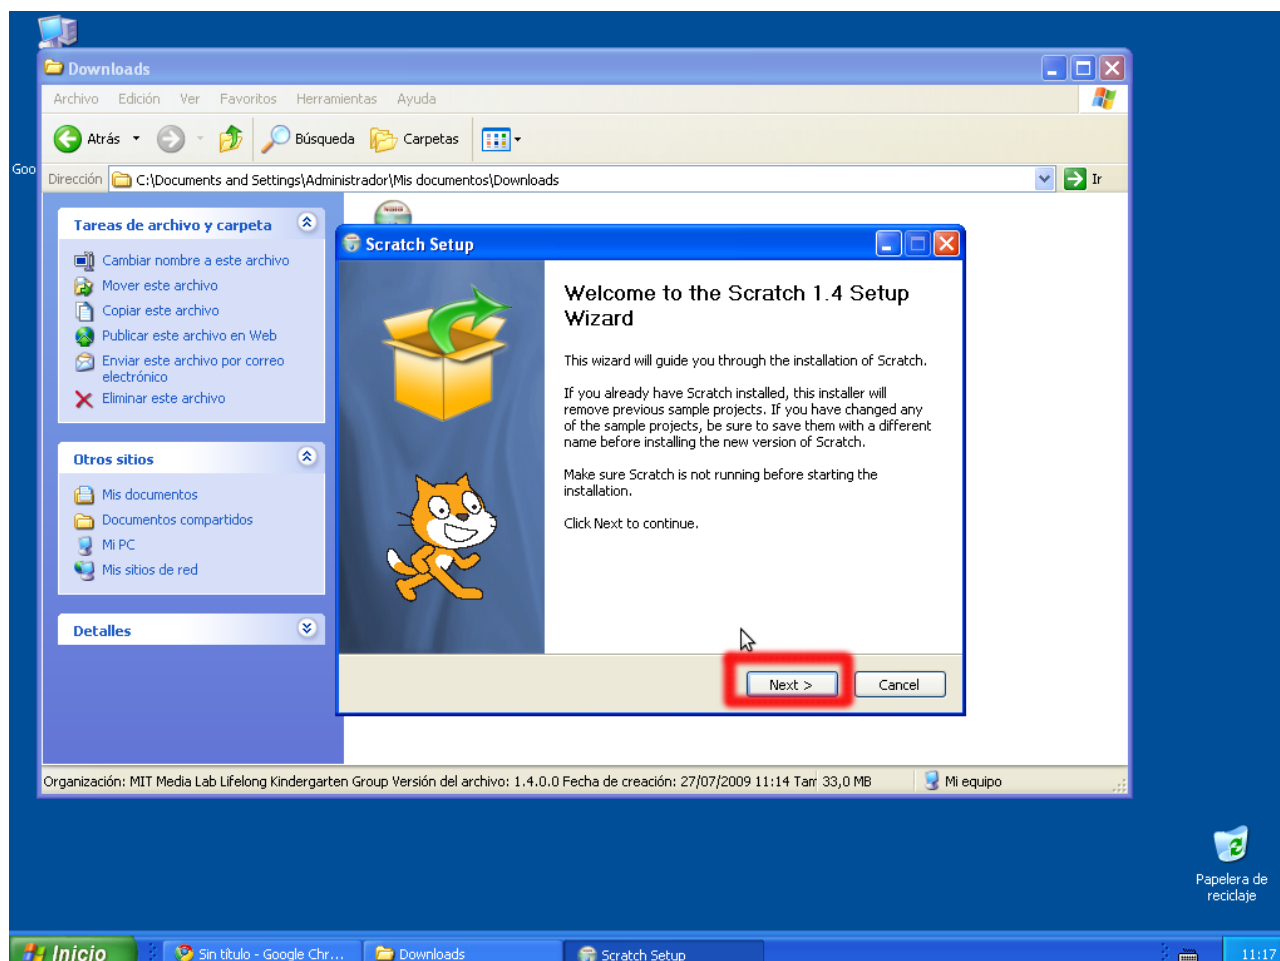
Downloads

Archivo Edición Ver Favoritos Herramientas Ayuda

Atrás Búsqueda Carpetas

Goo

Dirección C:\Documents and Settings\Administrador\Mis documentos\Downloads Ir

Tareas de archivo y carpeta

Cambiar nombre a este archivo
Mover este archivo
Copiar este archivo
Publicar este archivo en Web
Enviar este archivo por correo electrónico
Eliminar este archivo

Otros sitios

Mis documentos
Documentos compartidos
Mi PC
Mis sitios de red

Detalles

Scratch Setup

Welcome to the Scratch 1.4 Setup Wizard

This wizard will guide you through the installation of Scratch.

If you already have Scratch installed, this installer will remove previous sample projects. If you have changed any of the sample projects, be sure to save them with a different name before installing the new version of Scratch.

Make sure Scratch is not running before starting the installation.

Click Next to continue.

Next >
Cancel

Organización: MIT Media Lab Lifelong Kindergarten Group Versión del archivo: 1.4.0.0 Fecha de creación: 27/07/2009 11:14 Tar 33,0 MB Mi equipo

Papelera de reciclaje

Inicio
Sin título - Google Chr...
Downloads
Scratch Setup
11:17